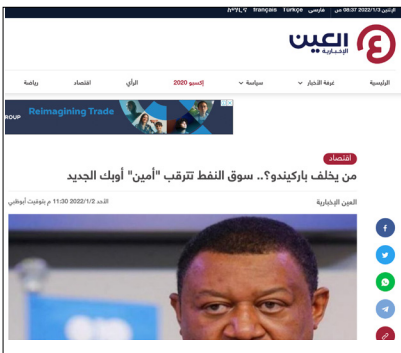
الإثنين 2022/1/3 08:37 ص فارسی Türkçe français ትግርኛ

العين الإخبارية

الرئيسية غرفة الأخبار سياسة إكسبو 2020 الرأي اقتصاد رياضة

ROUP Reimagining Trade

اقتصاد

من يخلف باركيندو؟.. سوق النفط تترقب "أمين" أوبك الجديد

العين الإخبارية

الأحد 2022/1/2 11:30 م بتوقيت أبوظبي